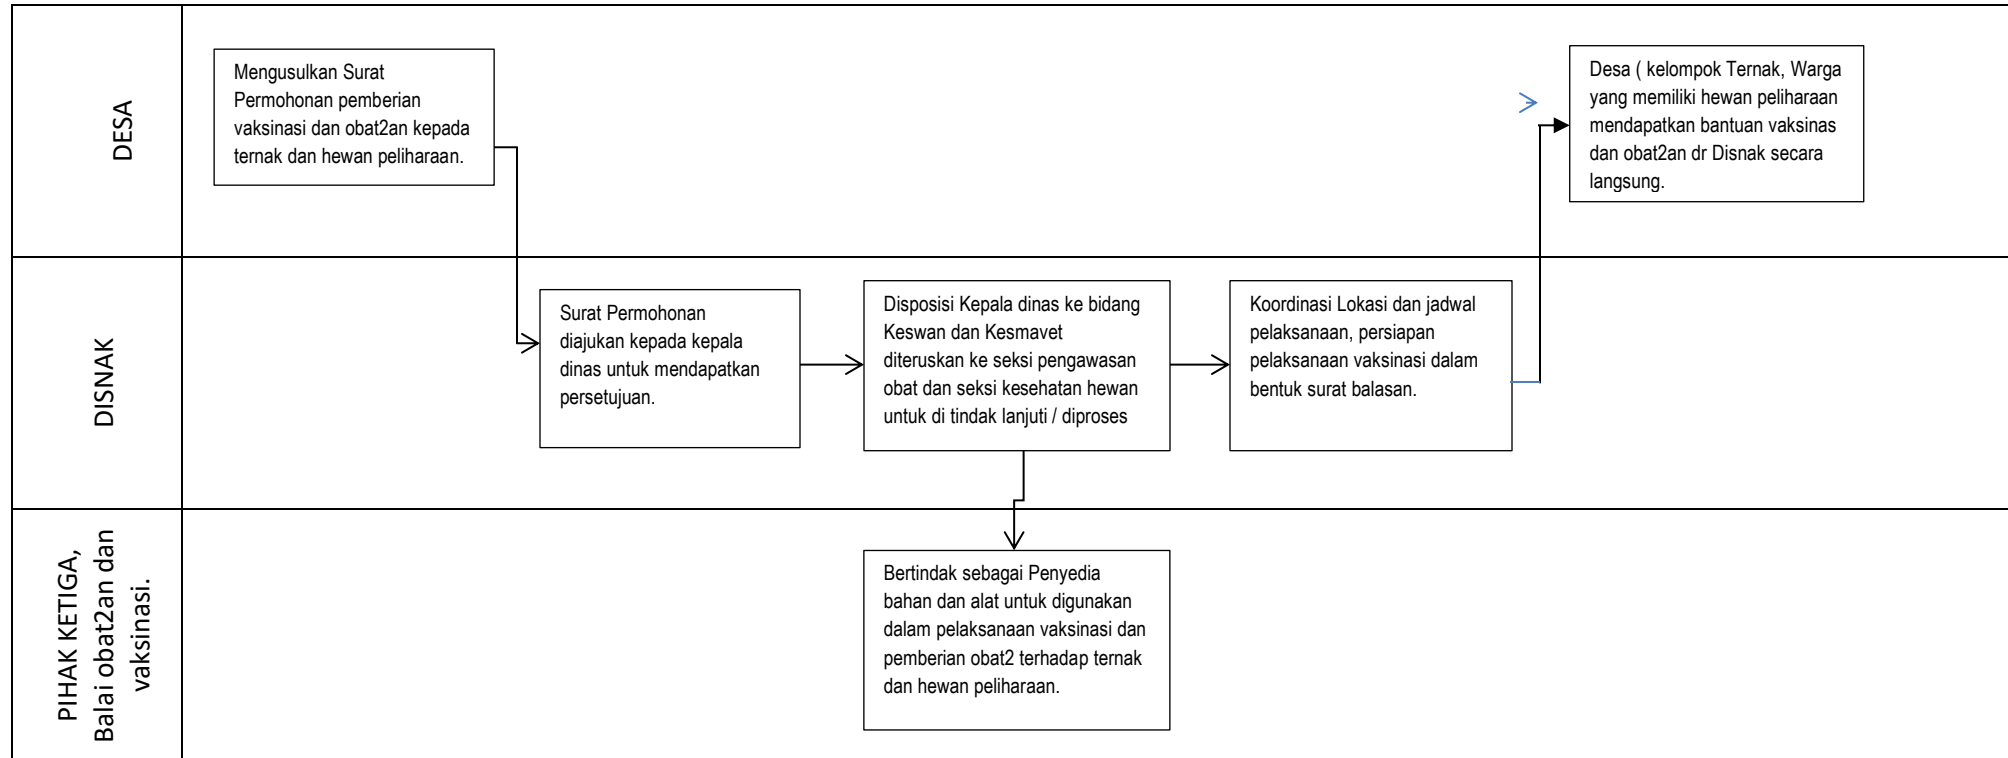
DESA

Mengusulkan Surat Permohonan pemberian vaksinasi dan obat2an kepada ternak dan hewan peliharaan.

Desa ( kelompok Ternak, Warga yang memiliki hewan peliharaan mendapatkan bantuan vaksinas dan obat2an dr Disnak secara langsung.

DISNAK

Surat Permohonan diajukan kepada kepala dinas untuk mendapatkan persetujuan.

Disposisi Kepala dinas ke bidang Keswan dan Kesmavet diteruskan ke seksi pengawasan obat dan seksi kesehatan hewan untuk di tindak lanjuti / diproses

Koordinasi Lokasi dan jadwal pelaksanaan, persiapan pelaksanaan vaksinasi dalam bentuk surat balasan.

PIHAK KETIGA, Balai obat2an dan vaksinasi.

Bertindak sebagai Penyedia bahan dan alat untuk digunakan dalam pelaksanaan vaksinasi dan pemberian obat2 terhadap ternak dan hewan peliharaan.